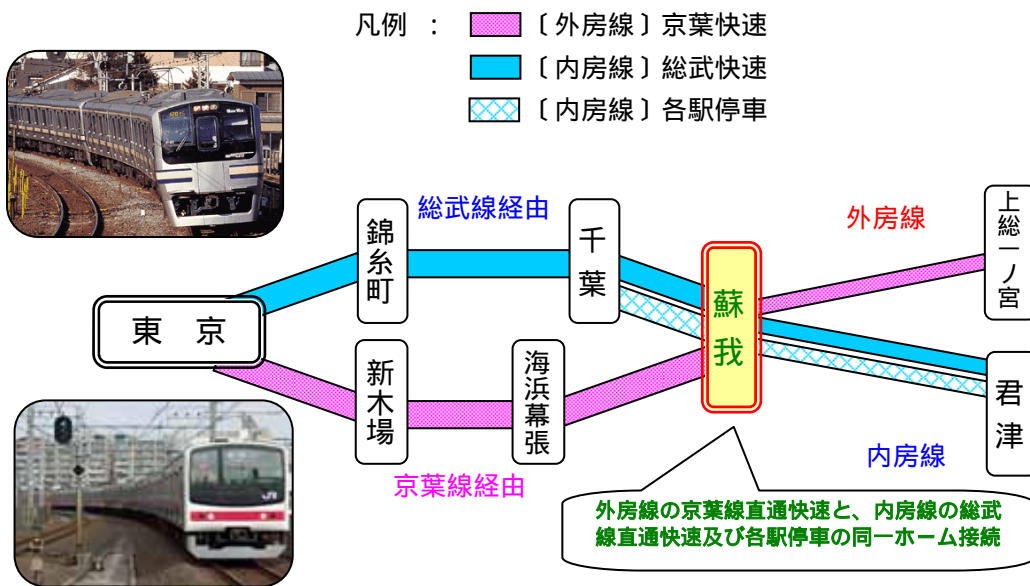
凡例 ： 〔外房線〕京葉快速
〔内房線〕総武快速
〔内房線〕各駅停車

総武線経由

錦糸町

千葉

外房線

上総一ノ宮

東京

蘇我

新木場

海浜幕張

君津

内房線

京葉線経由

外房線の京葉線直通快速と、内房線の総武線直通快速及び各駅停車の同一ホーム接続